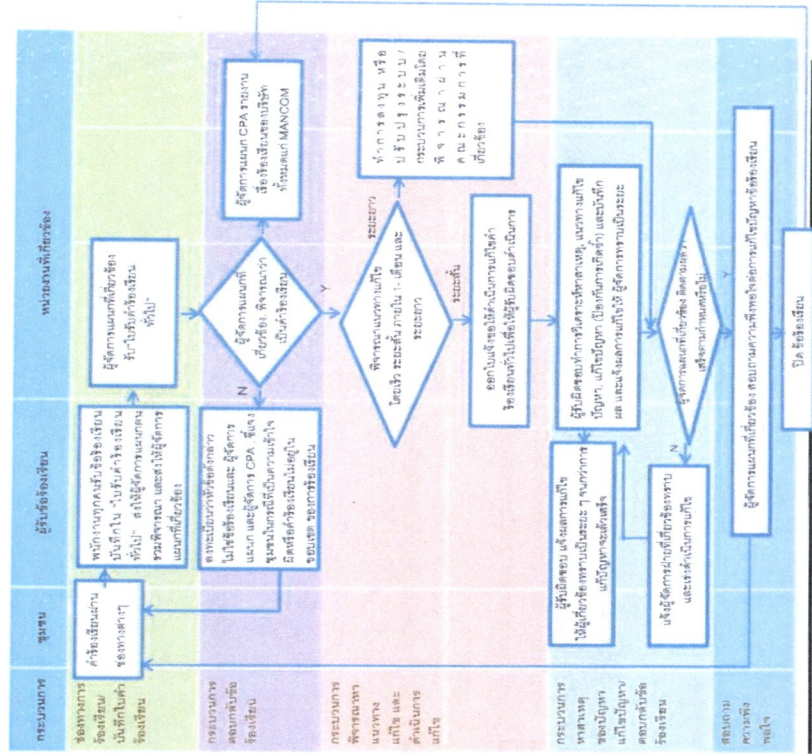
กระบวนการ | ชุมชน | ผู้รับข้อร้องเรียน | หน่วยงานที่เกี่ยวข้อง

ช่องทางการร้องเรียน/บันทึกในคำร้องเรียน

คำร้องเรียนผ่านช่องทางต่างๆ

พนักงานทุกคนรับข้อร้องเรียน บันทึกใน "ใบรับคำร้องเรียนทั่วไป" ส่งให้ผู้จัดการแผนกรวบรวมพิจารณา และส่งให้ผู้จัดการแผนกที่เกี่ยวข้อง

ผู้จัดการแผนกที่เกี่ยวข้องรับ"ใบรับคำร้องเรียนทั่วไป"

กระบวนการตอบกลับข้อร้องเรียน

ผู้จัดการแผนกที่เกี่ยวข้อง พิจารณาว่าเป็นคำร้องเรียน

N

Y

ตรวจสอบว่าหากข้อเท็จจริงดังกล่าวไม่ใช่ข้อร้องเรียนและผู้จัดการแผนก และผู้จัดการ CPA ชี้แจงชุมชนในกรณีที่เป็นความเข้าใจผิดหรือคำร้องเรียนไม่อยู่ในขอบเขต ของการร้องเรียน

ผู้จัดการแผนก CPA รายงานเรื่องร้องเรียนของชุมชนทั้งหมดแก่ MANCOM

กระบวนการพิจารณาหาแนวทางแก้ไข และดำเนินการแก้ไข

พิจารณาแนวทางแก้ไข โดยใช้ ระยะสั้น ภายใน 1 เดือน และระยะยาว

ระยะยาว

ระยะสั้น

ทำการลงทุน หรือปรับปรุงระบบ/กระบวนการเพิ่มเติมโดยพิจารณาผ่านคณะกรรมการที่เกี่ยวข้อง

ออกใบแจ้งแก้ไขให้ดำเนินการแก้ไขคำร้องเรียนทั่วไปเพื่อให้ผู้รับผิดชอบดำเนินการ

กระบวนการหาสาเหตุของปัญหาแก้ไขปัญหา/ตอบกลับข้อร้องเรียน

ผู้รับผิดชอบทำการวิเคราะห์หาสาเหตุ, แนวทางแก้ไขปัญหา, แก้ไขปัญหา (ป้องกันการเกิดซ้ำ) และบันทึกผล และแจ้งผลการแก้ไขให้ ผู้จัดการทราบเป็นระยะ

ผู้รับผิดชอบ แจ้งผลการแก้ไขให้ผู้เกี่ยวข้องทราบเป็นระยะ ๆ จนกว่าการแก้ปัญหาจะแล้วเสร็จ

ผู้จัดการแผนกที่เกี่ยวข้อง ติดตามผลการแก้ไขเสร็จตามกำหนดหรือไม่

Y

N

แจ้งผู้จัดการฝ่ายที่เกี่ยวข้องทราบและเร่งดำเนินการแก้ไข

สอบถามความพึงพอใจ

ผู้จัดการแผนกที่เกี่ยวข้อง สอบถามความพึงพอใจต่อการแก้ไขปัญหาข้อร้องเรียน

ปิด ข้อร้องเรียน